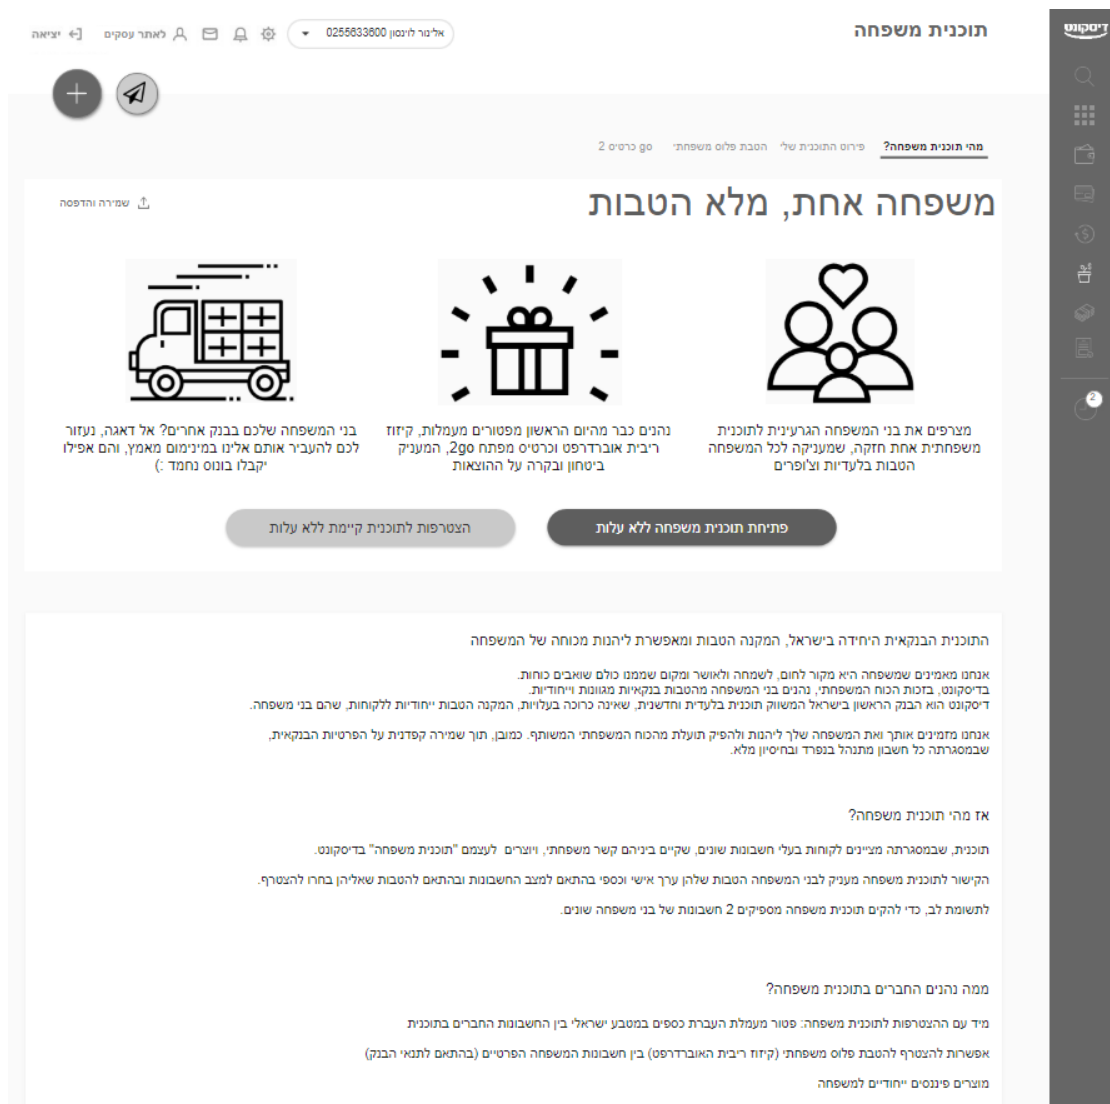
דיסקונט

תוכנית משפחה

אל'נור לינסון 0255633600

לאתר עסקים

יציאה

מהי תוכנית משפחה? | פירוט התוכנית שלי | הטבת פלוס משפחתי | go כרטיס 2

משפחה אחת, מלא הטבות

שמירה והדפסה

מצרפים את בני המשפחה הגרעינית לתוכנית משפחתית אחת חזקה, שמעניקה לכל המשפחה הטבות בלעדיות וצ'ופרים

נהנים כבר מהיום הראשון מפטורים מעמלות, קיזוז ריבית אוברדרפט וכרטיס מפתח 2go, המעניק ביטחון ובקרה על ההוצאות

בני המשפחה שלכם בבנק אחרים? אל דאגה, נעזור לכם להעביר אותם אלינו במינימום מאמץ, והם אפילו יקבלו בונוס נחמד :)

פתיחת תוכנית משפחה ללא עלות

הצטרפות לתוכנית קיימת ללא עלות

התוכנית הבנקאית היחידה בישראל, המקנה הטבות ומאפשרת ליהנות מכוחה של המשפחה

אנחנו מאמינים שמשפחה היא מקור לחום, לשמחה ולאושר ומקום שממנו כולם שואבים כוחות.
בדיסקונט, בזכות הכוח המשפחתי, נהנים בני המשפחה מהטבות בנקאיות מגוונות וייחודיות.
דיסקונט הוא הבנק הראשון בישראל המשווק תוכנית בלעדית וחדשנית, שאינה כרוכה בעלויות, המקנה הטבות ייחודיות ללקוחות, שהם בני משפחה.

אנחנו מזמינים אותך ואת המשפחה שלך ליהנות ולהפיק תועלת מהכוח המשפחתי המשותף. כמובן, תוך שמירה קפדנית על הפרטיות הבנקאית, שבמסגרתה כל חשבון מתנהל בנפרד ובחיסיון מלא.

אז מהי תוכנית משפחה?

תוכנית, שבמסגרתה מציינים לקוחות בעלי חשבונות שונים, שקיים ביניהם קשר משפחתי, ויוצרים לעצמם "תוכנית משפחה" בדיסקונט.

הקישור לתוכנית משפחה מעניק לבני המשפחה הטבות שלהן ערך אישי וכספי בהתאם למצב החשבונות ובהתאם להטבות שאליהן בחרו להצטרף.

לתשומת לב, כדי להקים תוכנית משפחה מספיקים 2 חשבונות של בני משפחה שונים.

ממה נהנים החברים בתוכנית משפחה?

מיד עם ההצטרפות לתוכנית משפחה: פטור מעמלת העברת כספים במטבע ישראלי בין החשבונות החברים בתוכנית

אפשרות להצטרף להטבת פלוס משפחתי (קיזוז ריבית האוברדרפט) בין חשבונות המשפחה הפרטיים (בהתאם לתנאי הבנק)

מוצרים פיננסים ייחודיים למשפחה